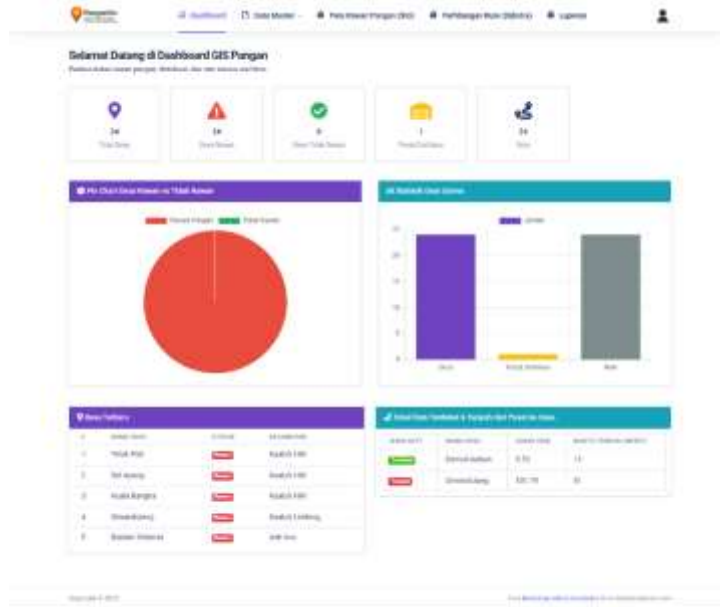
Dashboard  Data Master  Peta Rawan Pangan (Bst)  Perhitungan Rute (Dijkstra)  Laporan

Selamat Datang di Dashboard GIS Pangan

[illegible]

24
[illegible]

24
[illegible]

0
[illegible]

1
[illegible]

24
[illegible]

Pie Chart Desa Rawan vs Tidak Rawan

Rawan Pangan  Tidak Rawan

Statistik Data Utama

Jumlah

25
20
15
10
5
0

Desa  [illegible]  Rute

Desa Terbaru

| # | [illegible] | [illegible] | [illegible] |
|---|---|---|---|
| 1 | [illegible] | Rawan | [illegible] |
| 2 | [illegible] | Rawan | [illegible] |
| 3 | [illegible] | Rawan | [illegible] |
| 4 | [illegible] | Rawan | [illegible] |
| 5 | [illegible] | Rawan | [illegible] |

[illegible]

| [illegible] | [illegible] | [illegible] | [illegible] |
|---|---|---|---|
| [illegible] | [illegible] | 0.53 | 13 |
| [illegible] | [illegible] | 331.75 | 30 |

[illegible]